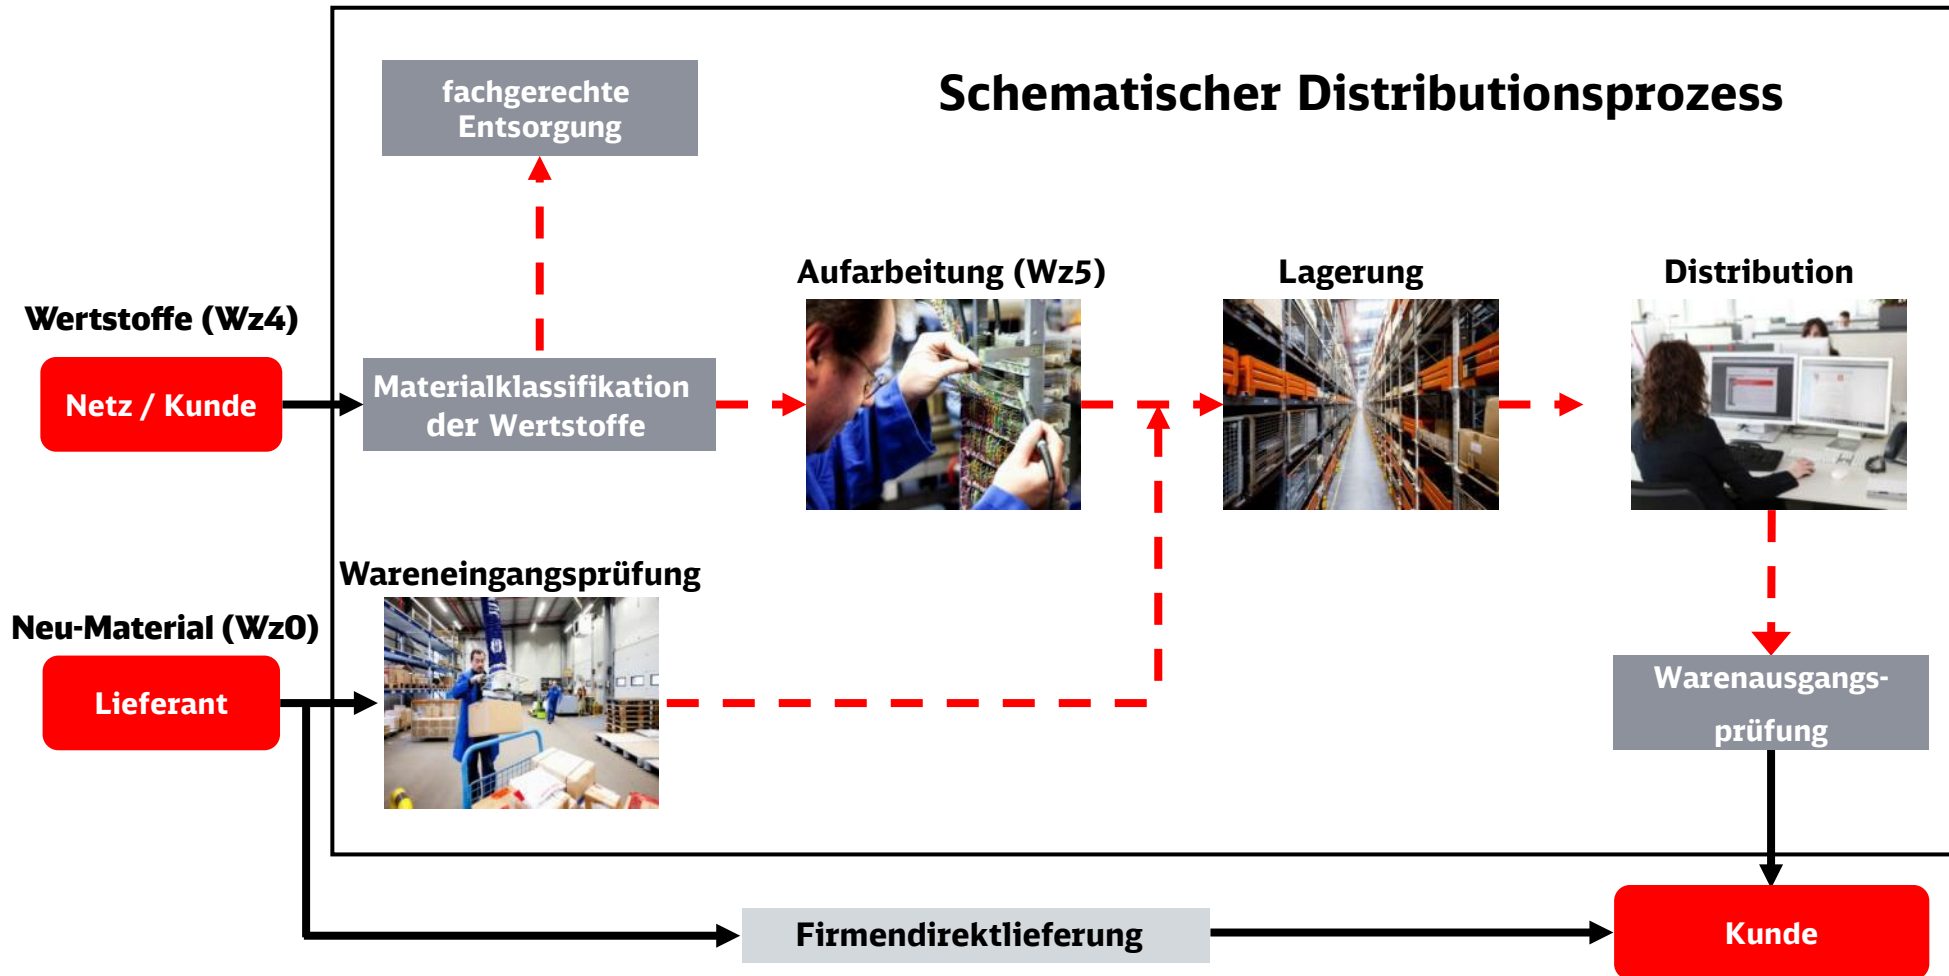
Schematischer Distributionsprozess

fachgerechte Entsorgung

Wertstoffe (Wz4)

Netz / Kunde

Materialklassifikation der Wertstoffe

Aufarbeitung (Wz5)

Lagerung

Distribution

Wareneingangsprüfung

Neu-Material (Wz0)

Lieferant

Warenausgangsprüfung

Firmendirektlieferung

Kunde